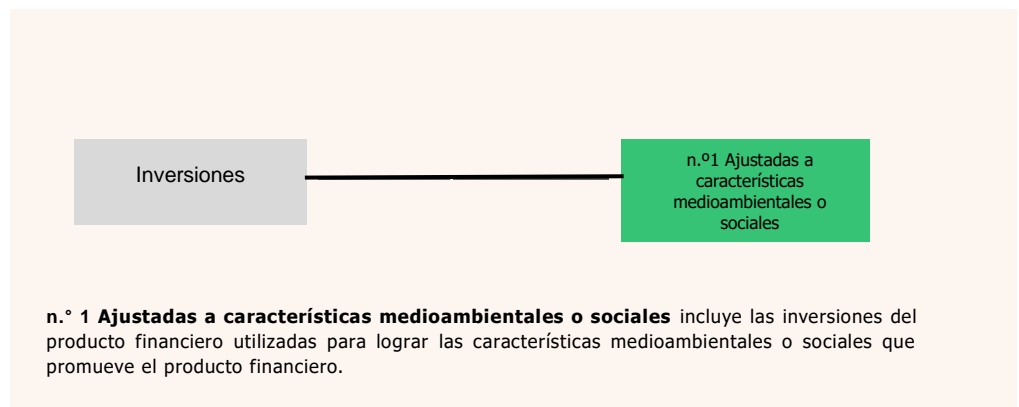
Inversiones

n.º1 Ajustadas a características medioambientales o sociales

**n.° 1 Ajustadas a características medioambientales o sociales** incluye las inversiones del producto financiero utilizadas para lograr las características medioambientales o sociales que promueve el producto financiero.